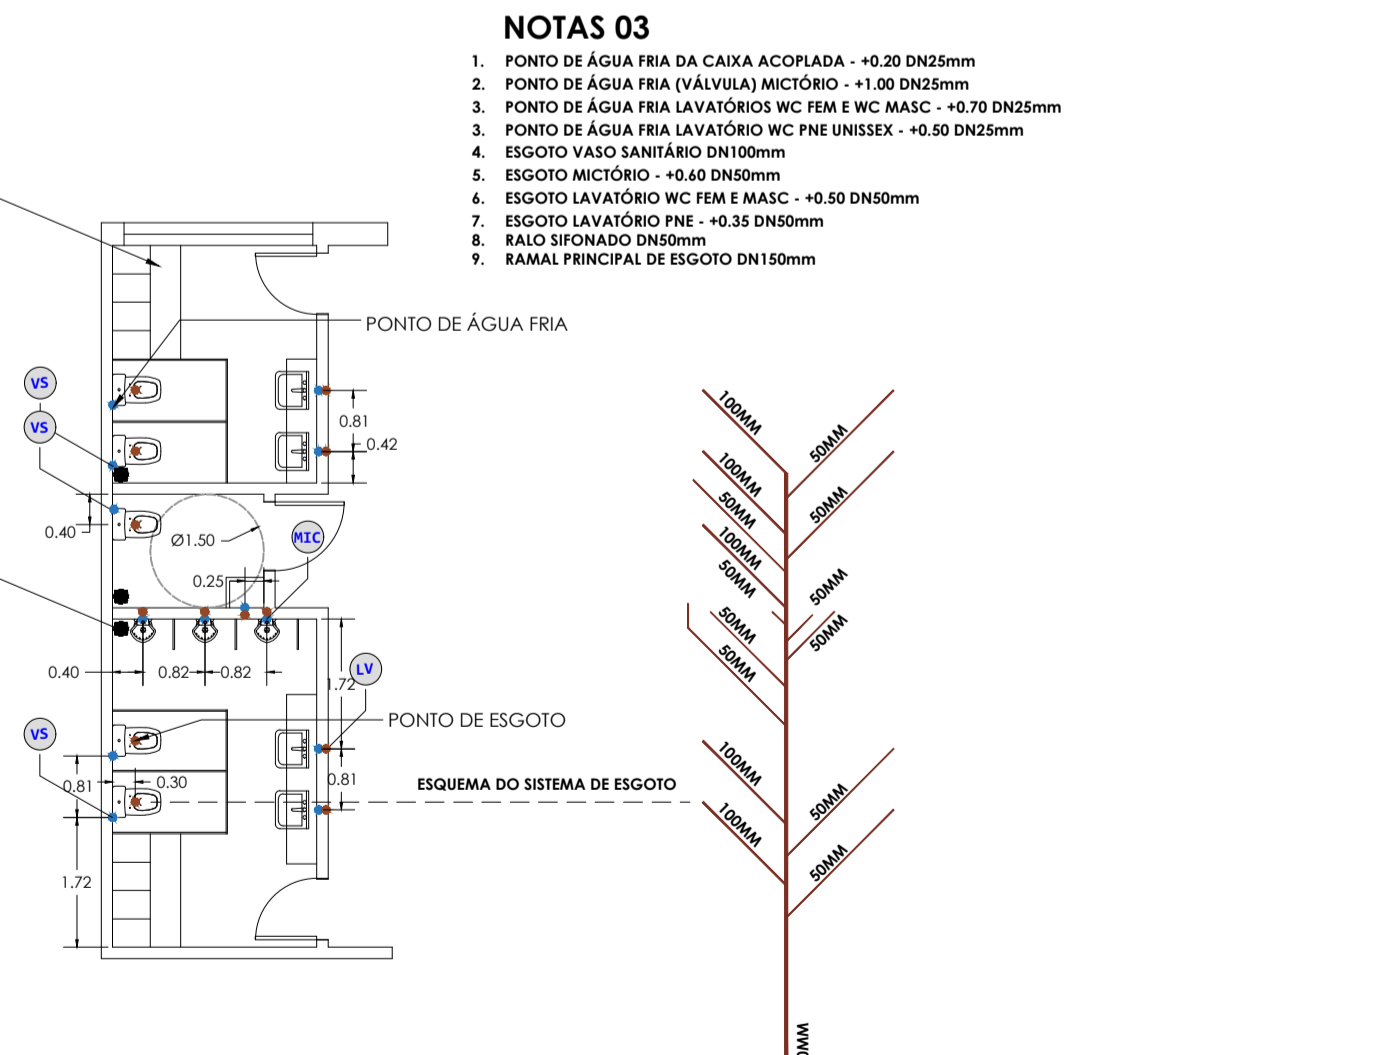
NOTAS 03

1. PONTO DE ÁGUA FRIA DA CAIXA ACOPLADA - +0.20 DN25mm
2. PONTO DE ÁGUA FRIA (VÁLVULA) MICTÓRIO - +1.00 DN25mm
3. PONTO DE ÁGUA FRIA LAVATÓRIOS WC FEM E WC MASC - +0.70 DN25mm
3. PONTO DE ÁGUA FRIA LAVATÓRIO WC PNE UNISSEX - +0.50 DN25mm
4. ESGOTO VASO SANITÁRIO DN100mm
5. ESGOTO MICTÓRIO - +0.60 DN50mm
6. ESGOTO LAVATÓRIO WC FEM E MASC - +0.50 DN50mm
7. ESGOTO LAVATÓRIO PNE - +0.35 DN50mm
8. RALO SIFONADO DN50mm
9. RAMAL PRINCIPAL DE ESGOTO DN150mm

PONTO DE ÁGUA FRIA

VS
VS
0.81
0.42
0.40
Ø1.50
MIC
0.25
0.40
0.82
0.82
LV
1.72
PONTO DE ESGOTO
VS
0.81
0.30
0.81
1.72

ESQUEMA DO SISTEMA DE ESGOTO

100MM
50MM
100MM
50MM
50MM
100MM
50MM
50MM
50MM
50MM
50MM
100MM
50MM
100MM
50MM
MM